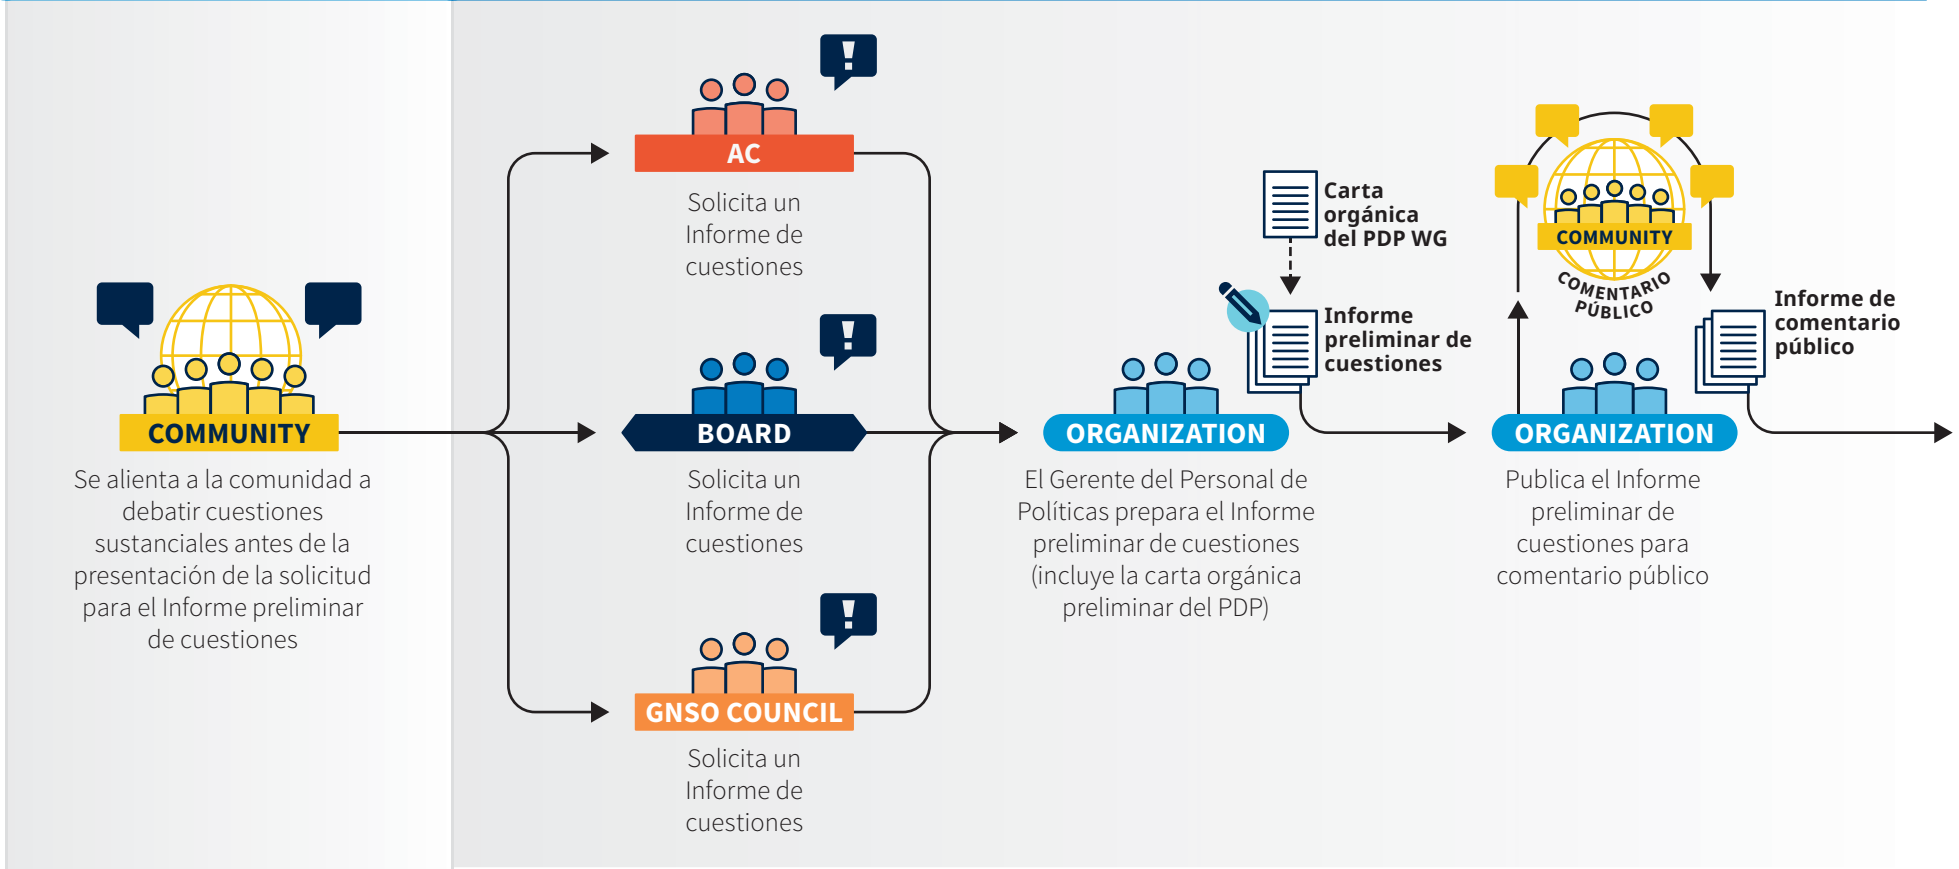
COMMUNITY

Se alienta a la comunidad a debatir cuestiones sustanciales antes de la presentación de la solicitud para el Informe preliminar de cuestiones

AC

Solicita un Informe de cuestiones

BOARD

Solicita un Informe de cuestiones

GNSO COUNCIL

Solicita un Informe de cuestiones

Carta orgánica del PDP WG

Informe preliminar de cuestiones

ORGANIZATION

El Gerente del Personal de Políticas prepara el Informe preliminar de cuestiones (incluye la carta orgánica preliminar del PDP)

COMMUNITY

COMENTARIO PÚBLICO

Informe de comentario público

ORGANIZATION

Publica el Informe preliminar de cuestiones para comentario público